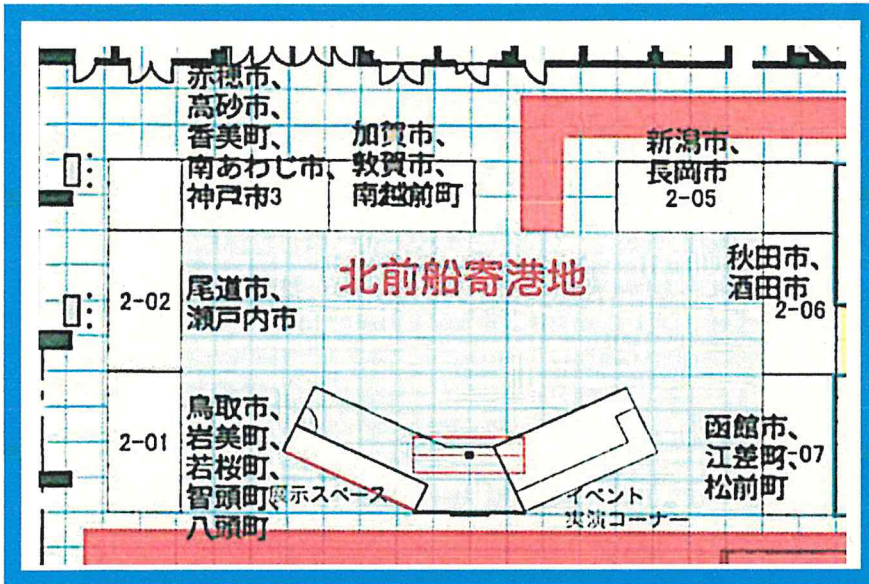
赤穂市、
高砂市、
香美町、
南あわじ市、
神戸市3

加賀市、
敦賀市、
南越前町

新潟市、
長岡市
2-05

北前船寄港地

2-02
尾道市、
瀬戸内市

秋田市、
酒田市
2-06

2-01
鳥取市、
岩美町、
若桜町、
智頭町
八頭町

展示スペース

イベント
実演コーナー

函館市、
江差町、
松前町
-07